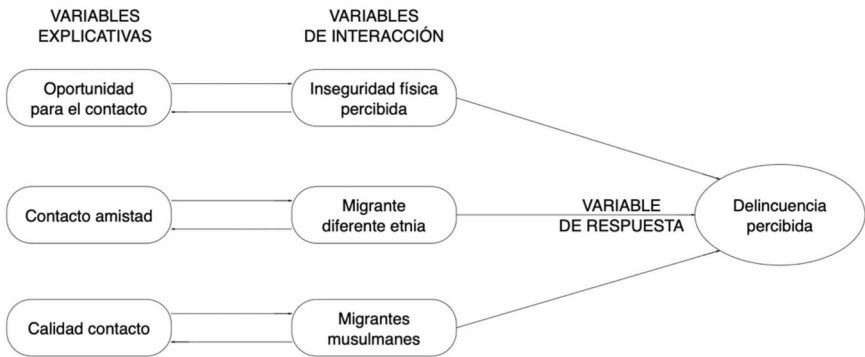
VARIABLES EXPLICATIVAS

VARIABLES DE INTERACCIÓN

Oportunidad para el contacto

Inseguridad física percibida

Contacto amistad

Migrante diferente etnia

VARIABLE DE RESPUESTA

Delincuencia percibida

Calidad contacto

Migrantes musulmanes